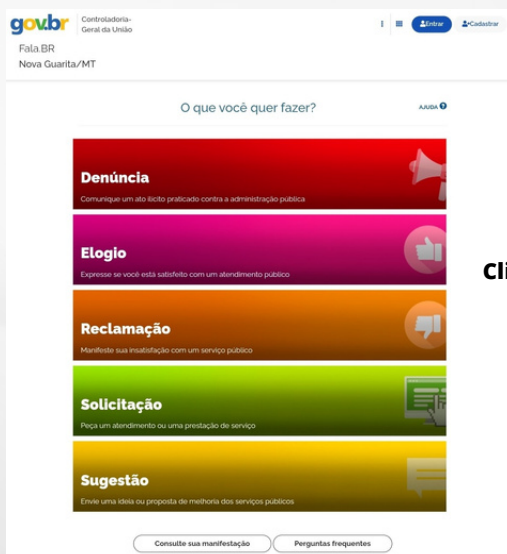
gov.br Controladoria-Geral da União

Entrar
Cadastrar

Fala.BR
Nova Guarita/MT

O que você quer fazer?

AJUDA

Denúncia
Comunique um ato ilícito praticado contra a administração pública

Elogio
Expresse se você está satisfeito com um atendimento público

Reclamação
Manifeste sua insatisfação com um serviço público

Solicitação
Peça um atendimento ou uma prestação de serviço

Sugestão
Envie uma ideia ou proposta de melhoria dos serviços públicos

Consulte sua manifestação
Perguntas frequentes

Cli